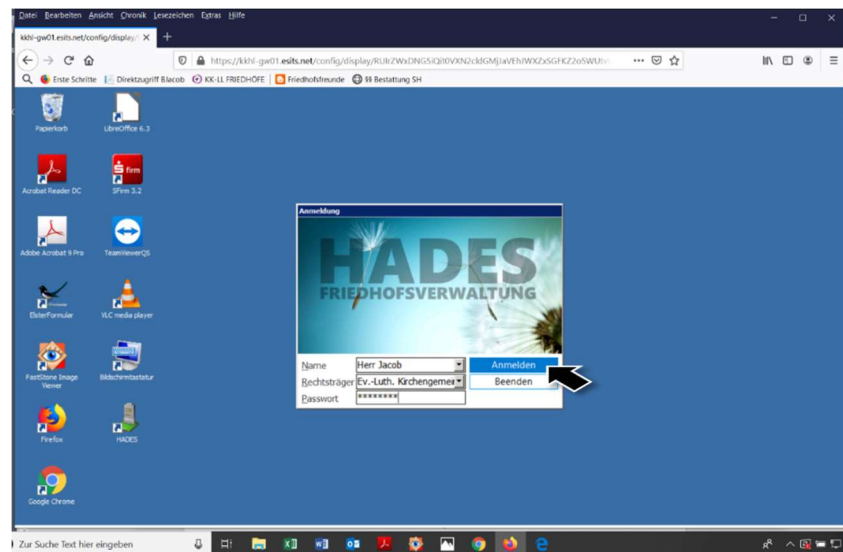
Datei Bearbeiten Ansicht Chronik Lesezeichen Extras Hilfe

kkhl-gw01.esits.net/config/display/ ×

https://kkhl-gw01.esits.net/config/display/RUlrZWxDNG5iQll0VXN2cldGMjJaVEhJWXZxSGFKZ2oSWUt

Erste Schritte Direktzugriff BJacob KK-LL FRIEDHÖFE Friedhofsfreunde §§ Bestattung SH

Papierkorb

LibreOffice 6.3

Acrobat Reader DC

SFirm 3.2

Adobe Acrobat 9 Pro

TeamViewerQS

ElsterFormular

VLC media player

FastStone Image Viewer

Bildschirmtastatur

Firefox

HADES

Google Chrome

Anmeldung

HADES

FRIEDHOFSVERWALTUNG

| Name | Herr Jacob | Anmelden |
|---|---|---|
| Rechtsträger | Ev.-Luth. Kirchengemei | Beenden |
| Passwort | ******** | |

Zur Suche Text hier eingeben